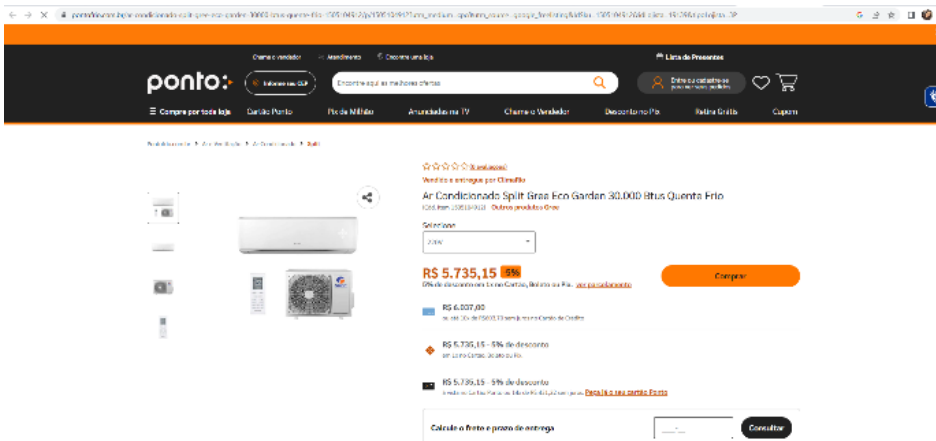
Chame o Vendedor · Atendimento · Encontre uma loja · Lista de Presentes

ponto

Informe seu CEP

Encontre aqui as melhores ofertas

Entre ou cadastre-se para ver seus pedidos

Compre por toda loja · Cartão Ponto · Pix de Milhão · Anunciados na TV · Chame o Vendedor · Desconto no Pix · Retira Grátis · Cupom

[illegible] > Ar Condicionado > Split

(0 avaliações)

Vendido e entregue por Climaflix

Ar Condicionado Split Gree Eco Garden 30.000 Btus Quente Frio

(Cód. Item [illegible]) · Outros produtos Gree

Selecione

220V

R$ 5.735,15 -5%

5% de desconto no Cartão, Boleto ou Pix. ver parcelamento

Comprar

R$ 6.037,00

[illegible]

R$ 5.735,15 - 5% de desconto

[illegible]

R$ 5.735,15 - 5% de desconto

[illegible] Peça já o seu cartão Ponto

Calcule o frete e prazo de entrega

Consultar